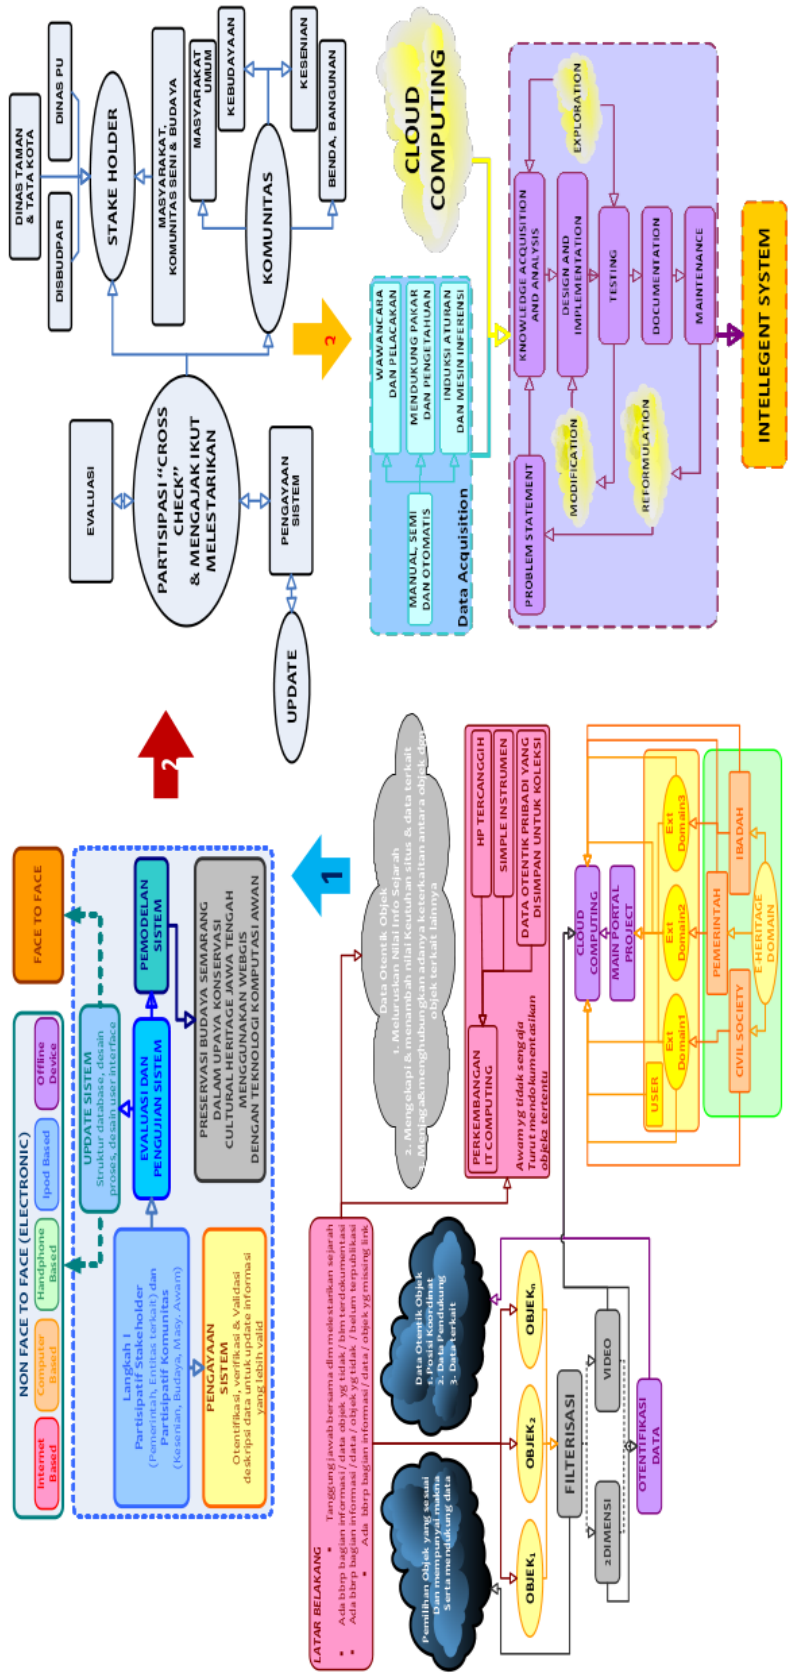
DINAS TAMAN & TATA KOTA

DINAS PU

DISBUDPAR

STAKE HOLDER

MASYARAKAT, KOMUNITAS SENI & BUDAYA

MASYARAKAT UMUM

KEBUDAYAAN

KESENIAN

BENDA, BANGUNAN

KOMUNITAS

CLOUD COMPUTING

EVALUASI

PARTISIPASI "CROSS CHECK" & MENGAJAK IKUT MELESTARIKAN

PENGAYAAN SISTEM

UPDATE

3

WAWANCARA DAN PELACAKAN

MENDUKUNG PAKAR DAN PENGETAHUAN

INDUKSI ATURAN DAN MESIN INFERENSI

MANUAL, SEMI DAN OTOMATIS

Data Acquisition

KNOWLEDGE ACQUISITION AND ANALYSIS

DESIGN AND IMPLEMENTATION

EXPLORATION

TESTING

DOCUMENTATION

MAINTENANCE

PROBLEM STATEMENT

MODIFICATION

REFORMULATION

INTELLEGENT SYSTEM

2

FACE TO FACE

NON FACE TO FACE (ELECTRONIC)

Internet Based

Computer Based

Handphone Based

Ipod Based

Offline Device

UPDATE SISTEM
Struktur database, desain proses, desain user interface

PEMODELAN SISTEM

EVALUASI DAN PENGUJIAN SISTEM

Langkah I
Partisipatif Stakeholder
(Pemerintah, Entitas terkait) dan
Partisipatif Komunitas
(Kesenian, Budaya, Masy. Awam)

PRESERVASI BUDAYA SEMARANG DALAM UPAYA KONSERVASI CULTURAL HERITAGE JAWA TENGAH MENGGUNAKAN WEBGIS DENGAN TEKNOLOGI KOMPUTASI AWAN

PENGAYAAN SISTEM
Otentifikasi, verifikasi & Validasi deskripsi data untuk update informasi yang lebih valid

1

Data Otentik Objek
1. Meluruskan Nilai Info Sejarah
2. Mengelapi & menambah nilai Keutuhan situs & data terkait
3. Menggambungkan adanya keterkaitan antara objek dg objek terkait lainnya

HP TERCANGGIH

SIMPLE INSTRUMEN

DATA OTENTIK PRIBADI YANG DISIMPAN UNTUK KOLEKSI

PERKEMBANGAN IT COMPUTING

Awam yg tidak sengaja
Turut mendokumentasikan
objek tertentu

CLOUD COMPUTING

MAIN PORTAL PROJECT

USER

Ext Domain1

Ext Domain2

Ext Domain3

PEMERINTAH

IBADAH

CIVIL SOCIETY

E-HERITAGE DOMAIN

LATAR BELAKANG
• Tanggung jawab bersama dlm melestarikan sejarah
• Ada bbrp bagian informasi / data objek yg tidak / blm terdokumentasi
• Ada bbrp bagian informasi / data / objek yg tidak / belum terpublikasi
• Ada bbrp bagian informasi / data / objek yg missing link

Data Otentik Objek
1. Posisi Koordinat
2. Data Pendukung
3. Data terkait

Pemilihan Objek yang sesuai Dan mempunyai makna Serta mendukung data

OBJEK$_1$

OBJEK$_2$

OBJEK$_n$

FILTERISASI

VIDEO

2DIMENSI

OTENTIFIKASI DATA